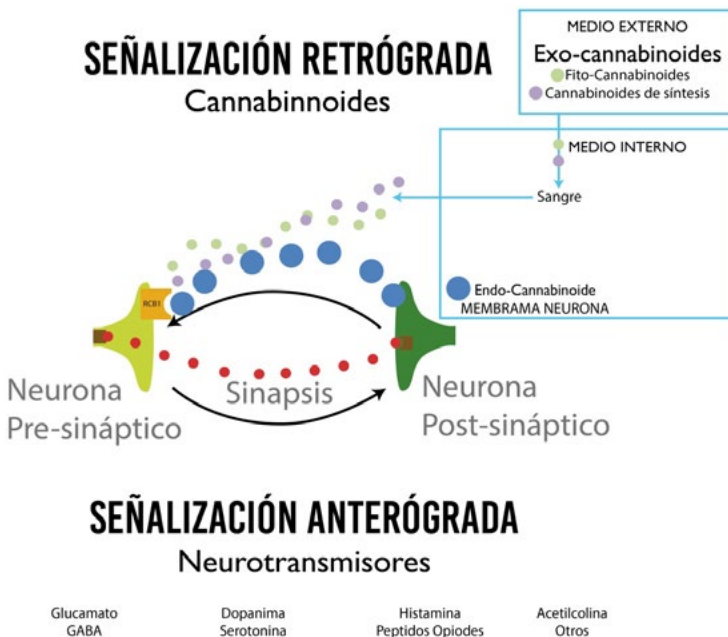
SEÑALIZACIÓN RETRÓGRADA

Cannabinnoides

MEDIO EXTERNO

Exo-cannabinoides

Fito-Cannabinoides

Cannabinoides de síntesis

MEDIO INTERNO

Sangre

RCB1

Endo-Cannabinoide

MEMBRAMA NEURONA

Neurona Pre-sináptico

Sinapsis

Neurona Post-sináptico

SEÑALIZACIÓN ANTERÓGRADA

Neurotransmisores

Glucamato
GABA

Dopanima
Serotonina

Histamina
Peptidos Opiodes

Acetilcolina
Otros